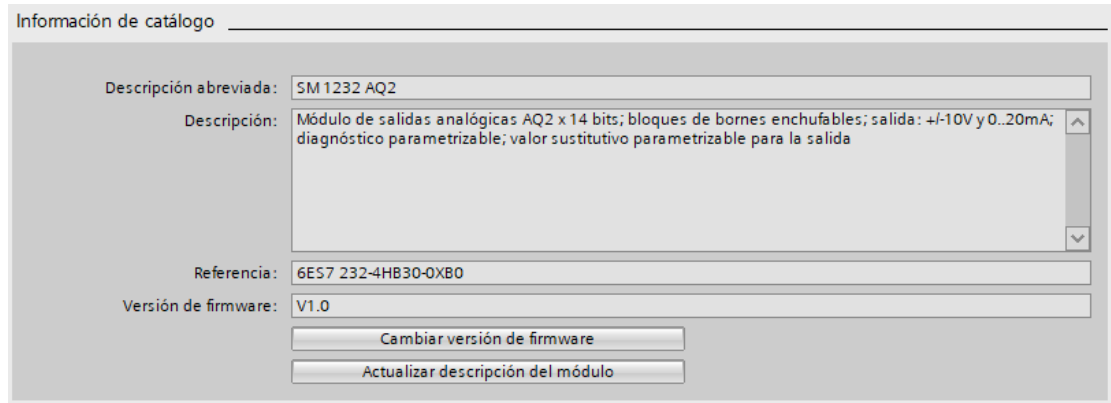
Información de catálogo

Descripción abreviada: SM 1232 AQ2

Descripción: Módulo de salidas analógicas AQ2 x 14 bits; bloques de bornes enchufables; salida: +/-10V y 0..20mA; diagnóstico parametrizable; valor sustitutivo parametrizable para la salida

Referencia: 6ES7 232-4HB30-0XB0

Versión de firmware: V1.0

Cambiar versión de firmware

Actualizar descripción del módulo